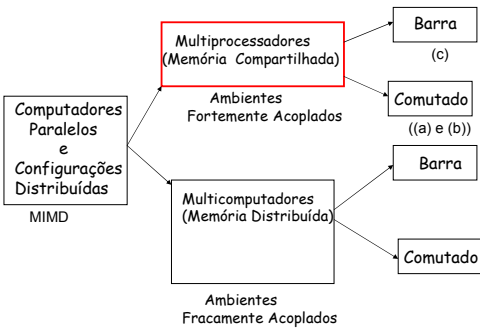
Computadores Paralelos e Configurações Distribuídas

MIMD

Multiprocessadores (Memória Compartilhada)

Ambientes Fortemente Acoplados

Barra

(c)

Comutado

((a) e (b))

Multicomputadores (Memória Distribuída)

Ambientes Fracamente Acoplados

Barra

Comutado